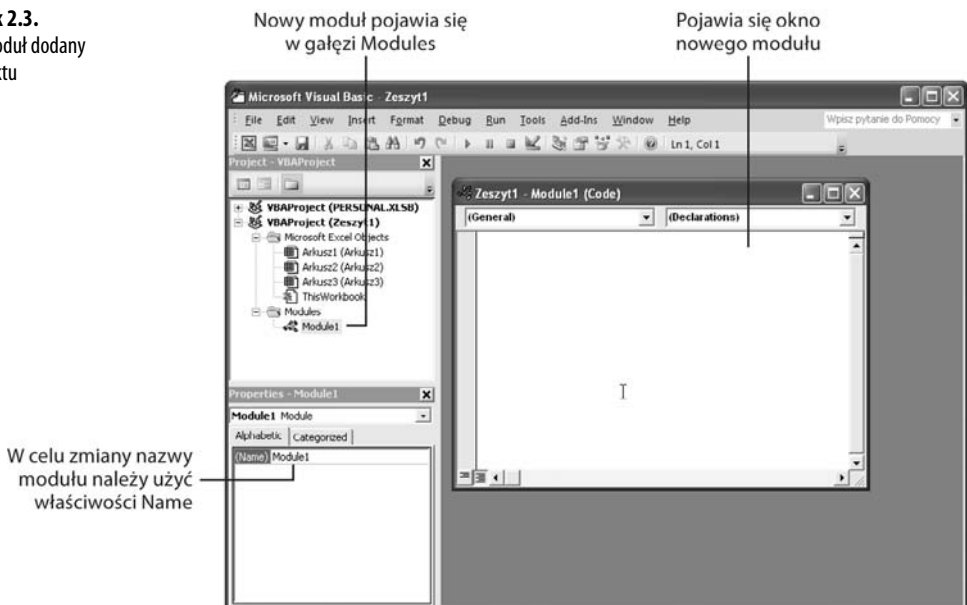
k 2.3.
duł dodany
ktu

Nowy moduł pojawia się w gałęzi Modules

Pojawia się okno nowego modułu

Microsoft Visual Basic - Zeszyt1

File Edit View Insert Format Debug Run Tools Add-Ins Window Help

Wpisz pytanie do Pomocy

Ln 1, Col 1

Project - VBAProject

VBAProject (PERSONAL.XLSB)
VBAProject (Zeszyt1)
Microsoft Excel Objects
Arkusz1 (Arkusz1)
Arkusz2 (Arkusz2)
Arkusz3 (Arkusz3)
ThisWorkbook
Modules
Module1

Zeszyt1 - Module1 (Code)

(General)

(Declarations)

Properties - Module1

Module1 Module

Alphabetic Categorized

(Name) Module1

W celu zmiany nazwy modułu należy użyć właściwości Name